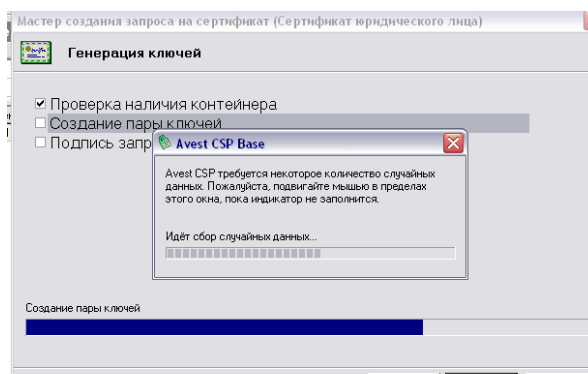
Мастер создания запроса на сертификат (Сертификат юридического лица)

Генерация ключей

☑ Проверка наличия контейнера
☐ Создание пары ключей
☐ Подпись запр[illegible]

Avest CSP Base

Avest CSP требуется некоторое количество случайных данных. Пожалуйста, подвигайте мышью в пределах этого окна, пока индикатор не заполнится.

Идёт сбор случайных данных...

Создание пары ключей